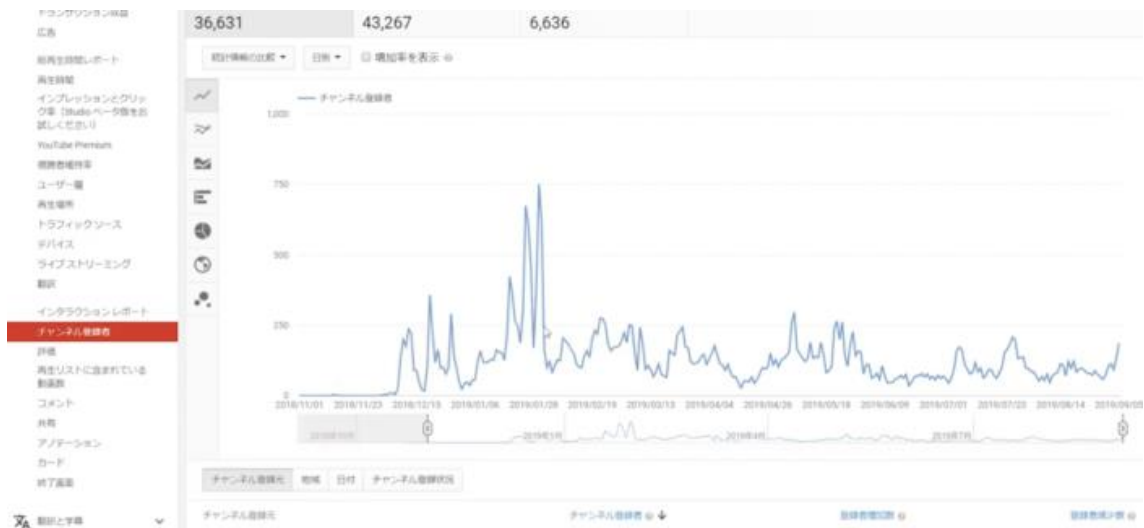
トランザクション収益
広告

総再生時間レポート
再生時間
インプレッションとクリック率（Studio ベータ版をお試しください）
YouTube Premium
視聴者維持率
ユーザー層
再生場所
トラフィックソース
デバイス
ライブストリーミング
翻訳

インタラクション レポート
チャンネル登録者
評価
再生リストに含まれている動画数
コメント
共有
アノテーション
カード
終了画面

翻訳と字幕

36,631 | 43,267 | 6,636

統計情報の比較 ▾ 日別 ▾ ☐ 増加率を表示

— チャンネル登録者

1,000
750
500
250
0

2018/11/01 2018/11/23 2018/12/15 2019/01/06 2019/01/28 2019/02/19 2019/03/13 2019/04/04 2019/04/26 2019/05/18 2019/06/09 2019/07/01 2019/07/23 2019/08/14 2019/09/05

2018年10月 2019年1月 2019年4月 2019年7月

チャンネル登録元 | 地域 | 日付 | チャンネル登録状況

チャンネル登録元 | チャンネル登録者 ↓ | 登録者増加数 | 登録者減少数